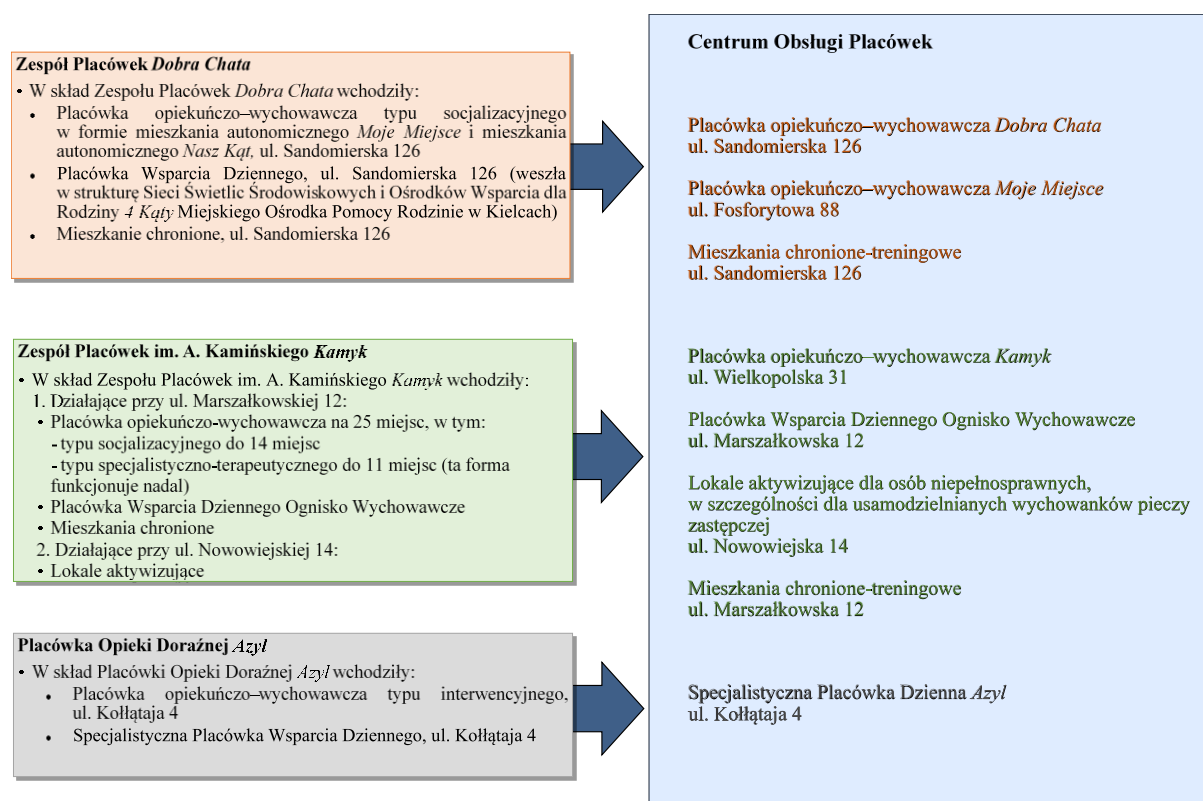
Zespół Placówek *Dobra Chata*

• W skład Zespołu Placówek *Dobra Chata* wchodziły:
• Placówka opiekuńczo–wychowawcza typu socjalizacyjnego w formie mieszkania autonomicznego *Moje Miejsce* i mieszkania autonomicznego *Nasz Kąt,* ul. Sandomierska 126
• Placówka Wsparcia Dziennego, ul. Sandomierska 126 (weszła w strukturę Sieci Świetlic Środowiskowych i Ośrodków Wsparcia dla Rodziny *4 Kąty* Miejskiego Ośrodka Pomocy Rodzinie w Kielcach)
• Mieszkanie chronione, ul. Sandomierska 126

Zespół Placówek im. A. Kamińskiego *Kamyk*

• W skład Zespołu Placówek im. A. Kamińskiego *Kamyk* wchodziły:
1. Działające przy ul. Marszałkowskiej 12:
• Placówka opiekuńczo-wychowawcza na 25 miejsc, w tym:
- typu socjalizacyjnego do 14 miejsc
- typu specjalistyczno-terapeutycznego do 11 miejsc (ta forma funkcjonuje nadal)
• Placówka Wsparcia Dziennego Ognisko Wychowawcze
• Mieszkania chronione
2. Działające przy ul. Nowowiejskiej 14:
• Lokale aktywizujące

Placówka Opieki Doraźnej *Azyl*

• W skład Placówki Opieki Doraźnej *Azyl* wchodziły:
• Placówka opiekuńczo–wychowawcza typu interwencyjnego, ul. Kołłątaja 4
• Specjalistyczna Placówka Wsparcia Dziennego, ul. Kołłątaja 4

Centrum Obsługi Placówek

Placówka opiekuńczo–wychowawcza *Dobra Chata*
ul. Sandomierska 126

Placówka opiekuńczo–wychowawcza *Moje Miejsce*
ul. Fosforytowa 88

Mieszkania chronione-treningowe
ul. Sandomierska 126

Placówka opiekuńczo–wychowawcza *Kamyk*
ul. Wielkopolska 31

Placówka Wsparcia Dziennego Ognisko Wychowawcze
ul. Marszałkowska 12

Lokale aktywizujące dla osób niepełnosprawnych, w szczególności dla usamodzielnianych wychowanków pieczy zastępczej
ul. Nowowiejska 14

Mieszkania chronione-treningowe
ul. Marszałkowska 12

Specjalistyczna Placówka Dzienna *Azyl*
ul. Kołłątaja 4